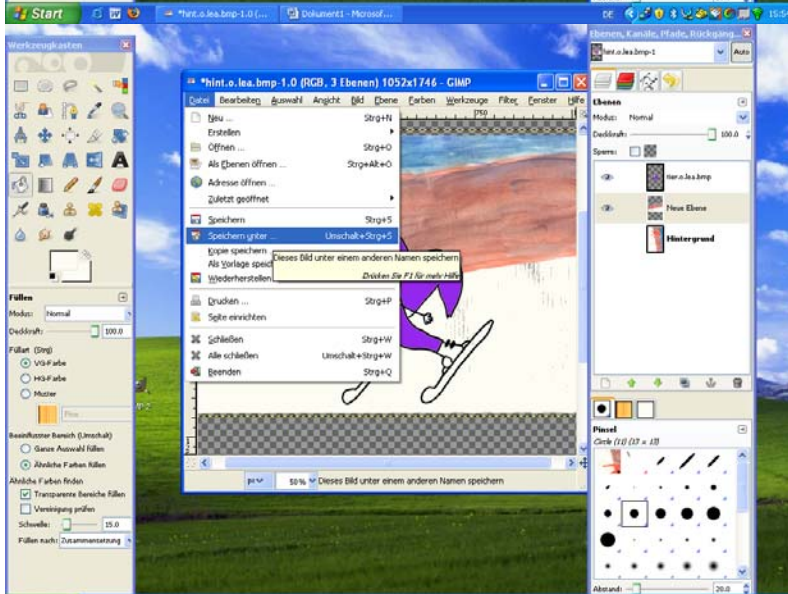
Start

*hint.o.lea.bmp-1.0 (...

Dokument1 - Microsof...

DE

15:5

Werkzeugkasten

*hint.o.lea.bmp-1.0 (RGB, 3 Ebenen) 1052x1746 - GIMP

Datei Bearbeiten Auswahl Ansicht Bild Ebene Farben Werkzeuge Filter Fenster Hilfe

Neu ... Strg+N
Erstellen
Öffnen ... Strg+O
Als Ebenen öffnen ... Strg+Alt+O
Adresse öffnen ...
Zuletzt geöffnet
Speichern Strg+S
Speichern unter ... Umschalt+Strg+S
Kopie speichern
Als Vorlage speich
Wiederherstellen
Drucken ... Strg+P
Seite einrichten
Schließen Strg+W
Alle schließen Umschalt+Strg+W
Beenden Strg+Q

Dieses Bild unter einem anderen Namen speichern
Drücken Sie F1 für mehr Hilfe

px 50% Dieses Bild unter einem anderen Namen speichern

Füllen
Modus: Normal
Deckkraft: 100.0
Füllart (Strg)
VG-Farbe
HG-Farbe
Muster
Pine
Betroffener Bereich (Umschalt)
Ganze Auswahl füllen
Ähnliche Farben füllen
Ähnliche Farben finden
Transparente Bereiche füllen
Vereinigung prüfen
Schwelle: 15.0
Füllen nach: Zusammensetzung

Ebenen, Kanäle, Pfade, Rückgäng...
hint.o.lea.bmp-1
Auto
Ebenen
Modus: Normal
Deckkraft: 100.0
Sperre:
hint.o.lea.bmp
Neue Ebene
Hintergrund

Pinsel
Circle (11) (13 × 13)
Abstand: 20.0